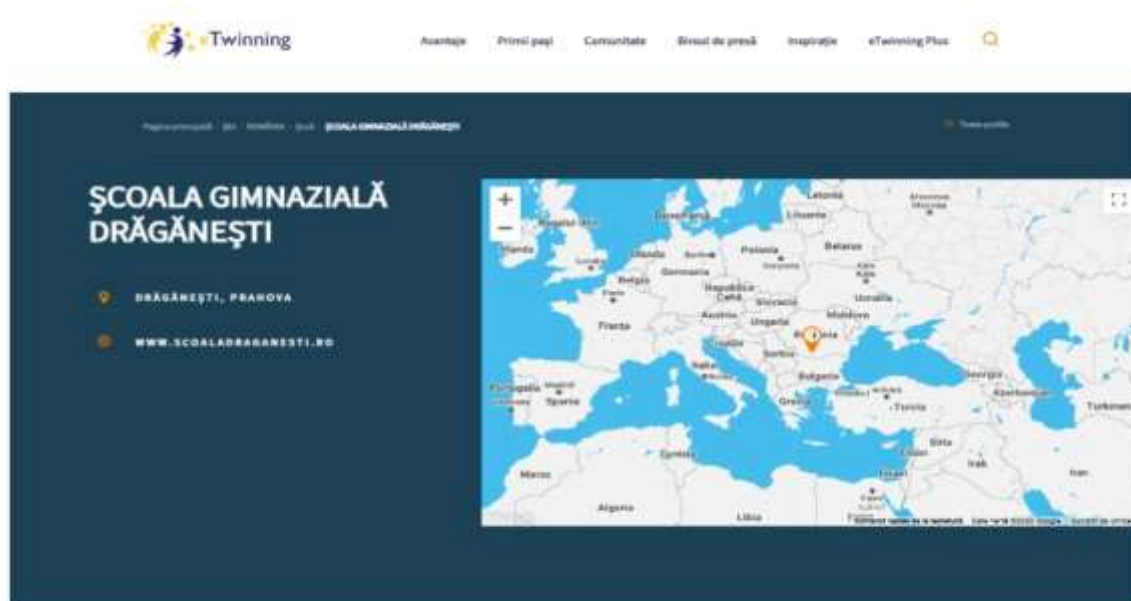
eTwinning

Avantaje Primii pași Comunitate Biroul de presă Inspirație eTwinning Plus

Pagina principală · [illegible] · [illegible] · Școli · ȘCOALA GIMNAZIALĂ DRĂGĂNEȘTI

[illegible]

ȘCOALA GIMNAZIALĂ DRĂGĂNEȘTI

DRĂGĂNEȘTI, PRAHOVA

WWW.SCOALADRAGANESTI.RO

+
−
Letonia
Danemarca
Lituania
Irlanda
Olanda
Polonia
Belarus
Germania
Belgia
Republica Cehă
Slovacia
Ucraina
Franța
Austria
Ungaria
Moldova
Româ nia
Serbia
Italia
Bulgaria
Portugalia
Spania
Grecia
Turcia
Georgia
Azerbaidjan
Turkmen
Siria
Irak
Iran
Tunisia
Maroc
Israel
Algeria
Libia
Egipt
Comenzi rapide de la tastatură Date hartă ©2023 Google Termeni de utilizare